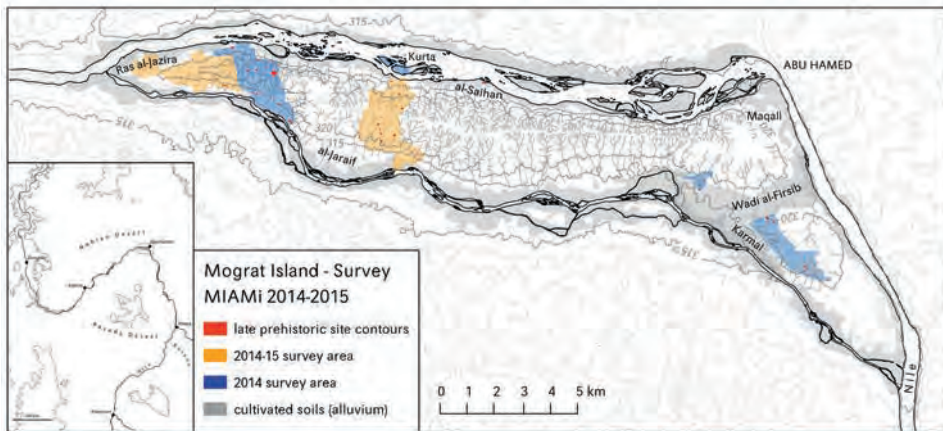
315

Ras al-Jazira

Kurta

al-Salhan

ABU HAMED

Maqali

315

320

al-Jaraif

Wadi al-Firsib

Karmal

315

Nile

Nubian Desert

Bayuda Desert

Mograt Island - Survey
MIAMi 2014-2015

late prehistoric site contours

2014-15 survey area

2014 survey area

cultivated soils (alluvium)

0 1 2 3 4 5 km